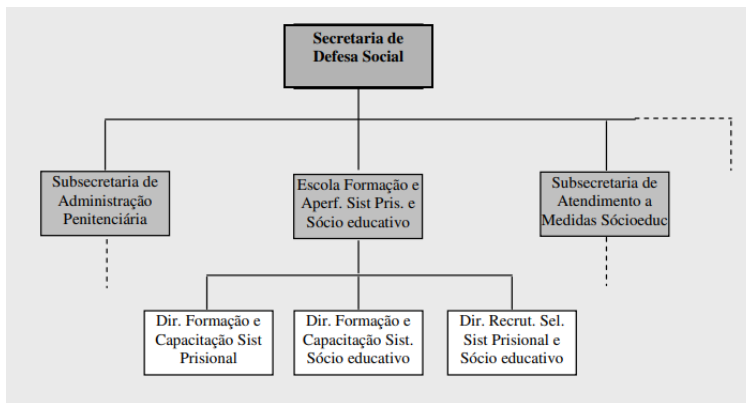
Secretaria de Defesa Social

Subsecretaria de Administração Penitenciária

Escola Formação e Aperf. Sist Pris. e Sócio educativo

Subsecretaria de Atendimento a Medidas Sócioeduc

Dir. Formação e Capacitação Sist Prisional

Dir. Formação e Capacitação Sist. Sócio educativo

Dir. Recrut. Sel. Sist Prisional e Sócio educativo